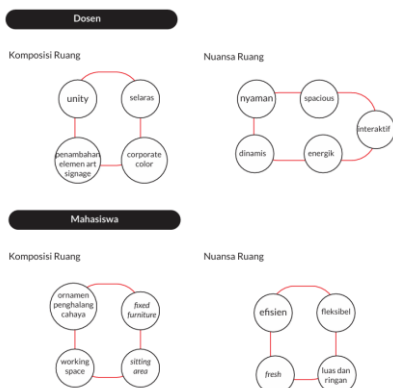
Dosen

Komposisi Ruang

unity

selaras

penambahan elemen art signage

corporate color

Nuansa Ruang

nyaman

spacious

interaktif

dinamis

energik

Mahasiswa

Komposisi Ruang

ornamen penghalang cahaya

fixed furniture

working space

sitting area

Nuansa Ruang

efisien

fleksibel

fresh

luas dan ringan